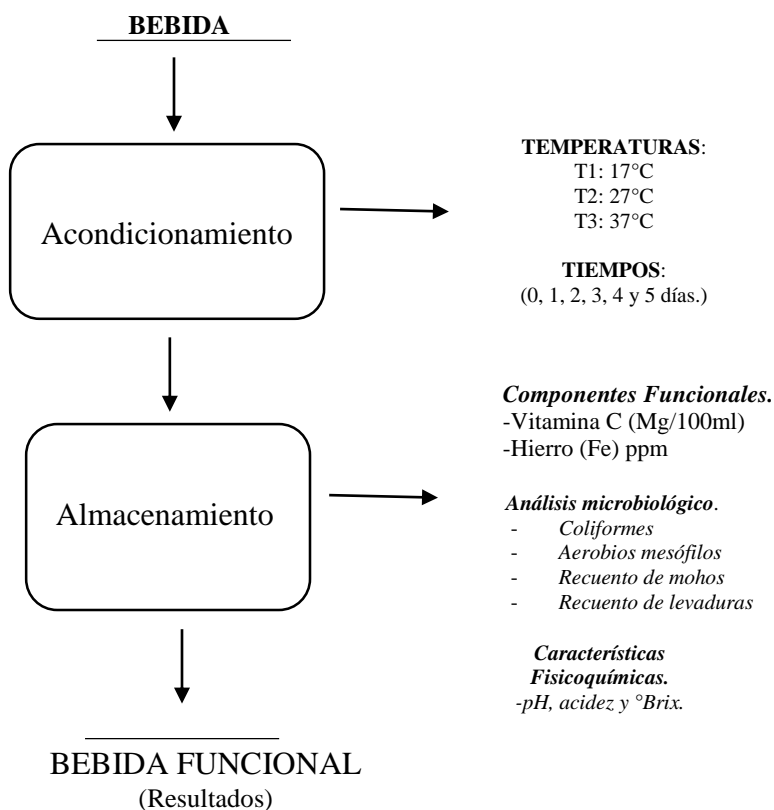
BEBIDA

Acondicionamiento

TEMPERATURAS:
T1: 17°C
T2: 27°C
T3: 37°C

TIEMPOS:
(0, 1, 2, 3, 4 y 5 días.)

Almacenamiento

Componentes Funcionales.
-Vitamina C (Mg/100ml)
-Hierro (Fe) ppm

Análisis microbiológico.
- Coliformes
- Aerobios mesófilos
- Recuento de mohos
- Recuento de levaduras

Características Fisicoquímicas.
-pH, acidez y °Brix.

BEBIDA FUNCIONAL
(Resultados)